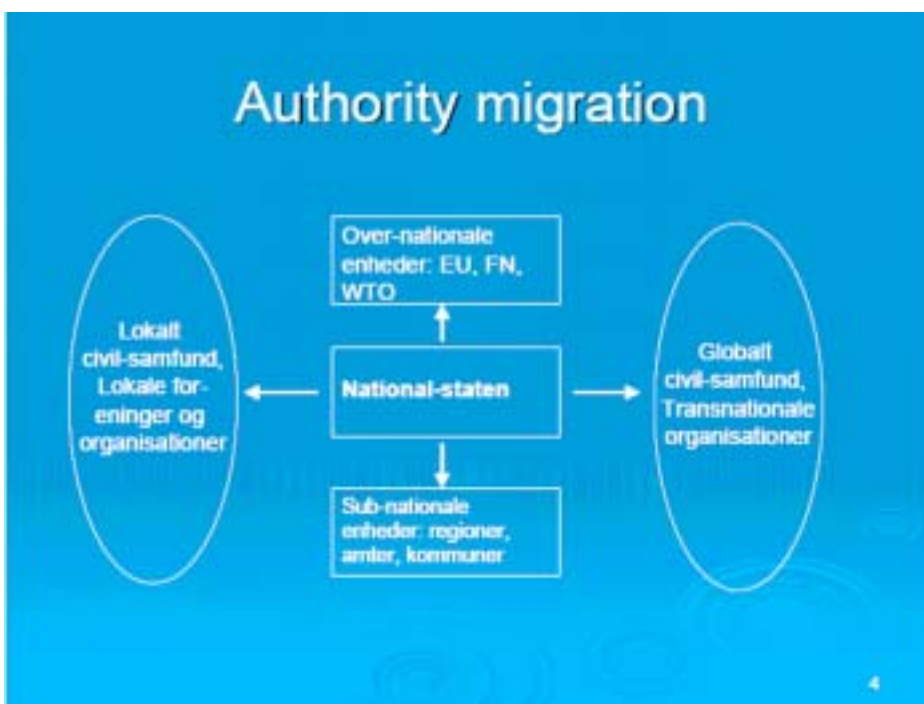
Authority migration

Over-nationale enheder: EU, FN, WTO

Lokalt civil-samfund, Lokale for-eninger og organisationer

National-staten

Globalt civil-samfund, Transnationale organisationer

Sub-nationale enheder: regioner, amter, kommuner

4